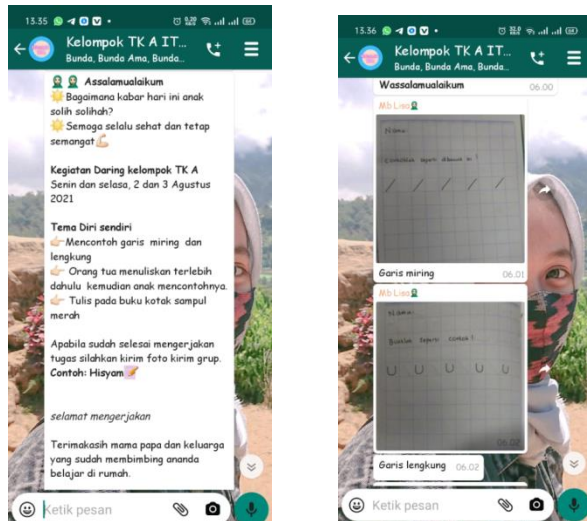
13.35

Kelompok TK A IT...
Bunda, Bunda Ama, Bunda...

Assalamualaikum
Bagaimana kabar hari ini anak solih solihah?
Semoga selalu sehat dan tetap semangat

Kegiatan Daring kelompok TK A
Senin dan selasa, 2 dan 3 Agustus 2021

Tema Diri sendiri
Mencontoh garis miring dan lengkung
Orang tua menuliskan terlebih dahulu kemudian anak mencontohnya.
Tulis pada buku kotak sampul merah

Apabila sudah selesai mengerjakan tugas silahkan kirim foto kirim grup.
Contoh: Hisyam

selamat mengerjakan

Terimakasih mama papa dan keluarga yang sudah membimbing ananda belajar di rumah.

Ketik pesan

13.36

Kelompok TK A IT...
Bunda, Bunda Ama, Bunda...

Wassalamualaikum 06.00

Mb Lisa

Nama :
Contohlah seperti dibawah ini !

Garis miring 06.01

Mb Lisa

Nama :
Buatlah seperti contoh !

06.02

Garis lengkung 06.02

Ketik pesan